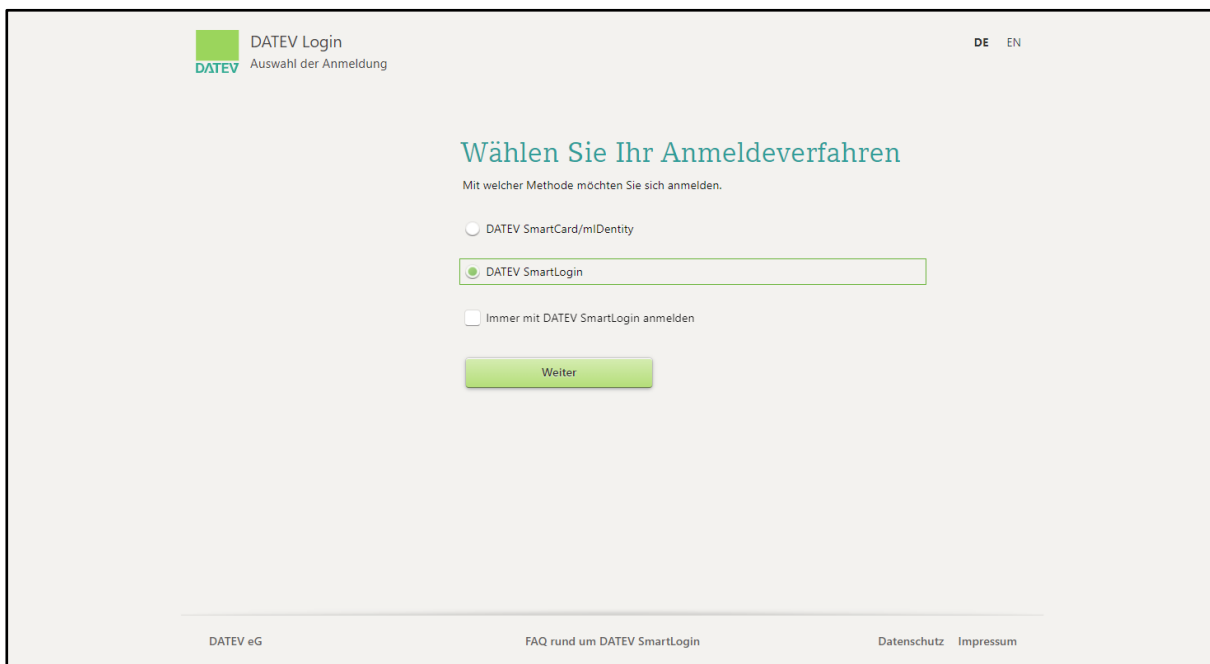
DATEV

DATEV Login
Auswahl der Anmeldung

DE EN

Wählen Sie Ihr Anmeldeverfahren

Mit welcher Methode möchten Sie sich anmelden.

DATEV SmartCard/mIDentity

DATEV SmartLogin

Immer mit DATEV SmartLogin anmelden

Weiter

DATEV eG

FAQ rund um DATEV SmartLogin

Datenschutz Impressum